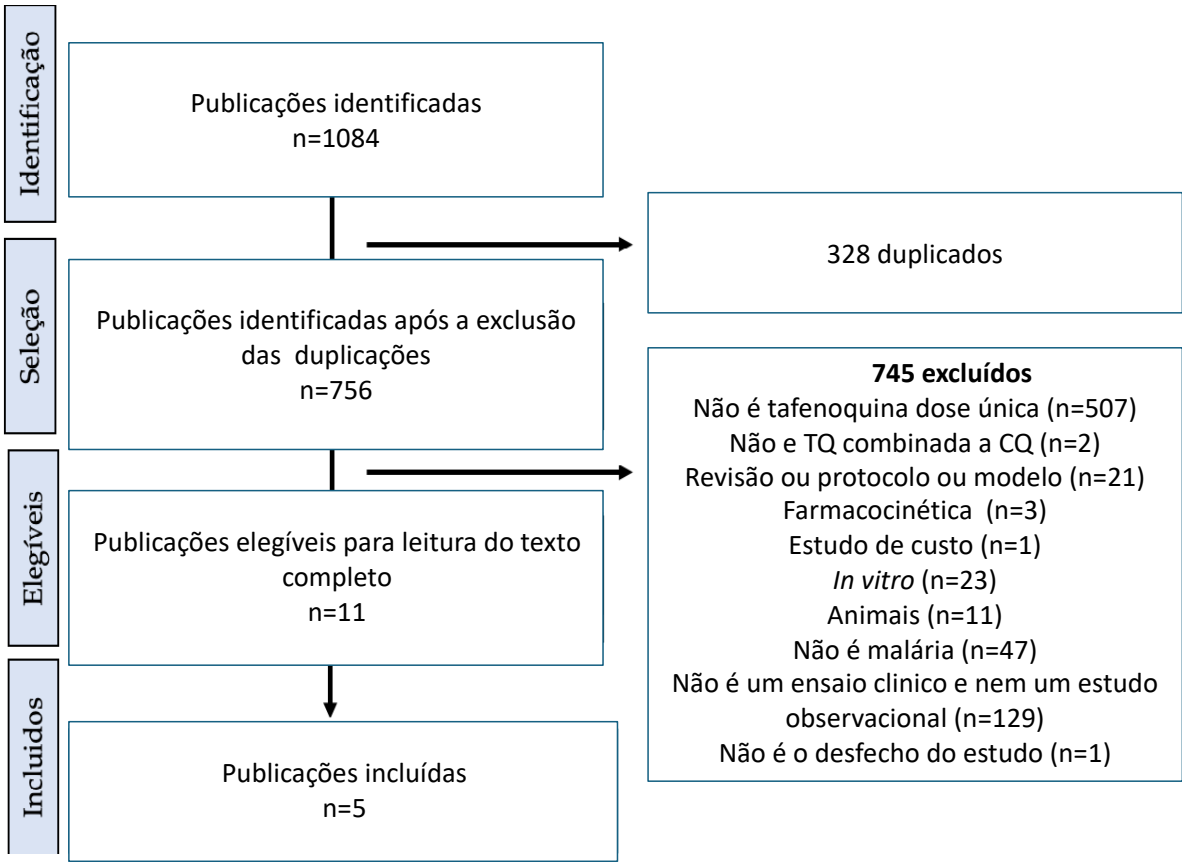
Identificação

Publicações identificadas
n=1084

328 duplicados

Seleção

Publicações identificadas após a exclusão das duplicações
n=756

**745 excluídos**
Não é tafenoquina dose única (n=507)
Não e TQ combinada a CQ (n=2)
Revisão ou protocolo ou modelo (n=21)
Farmacocinética (n=3)
Estudo de custo (n=1)
*In vitro* (n=23)
Animais (n=11)
Não é malária (n=47)
Não é um ensaio clinico e nem um estudo observacional (n=129)
Não é o desfecho do estudo (n=1)

Elegíveis

Publicações elegíveis para leitura do texto completo
n=11

Incluidos

Publicações incluídas
n=5